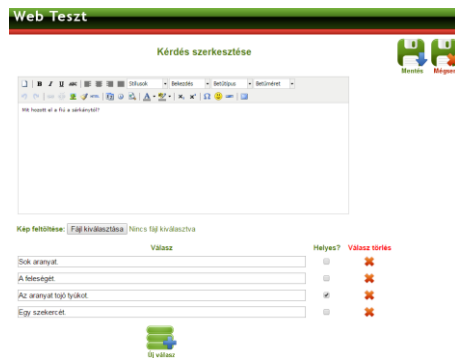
Web Teszt

Kérdés szerkesztése

Mentés Mégse

Stílusok Bekezdés Betűtípus Betűméret

Mit hozott el a fiú a sárkánytól?

Kép feltöltése: Fájl kiválasztása Nincs fájl kiválasztva

| Válasz | Helyes? | Válasz törlés |
|---|---|---|
| Sok aranyat. | ☐ | ✖ |
| A feleségét. | ☐ | ✖ |
| Az aranyat tojó tyúkot. | ☑ | ✖ |
| Egy szekercét. | ☐ | ✖ |

Új válasz